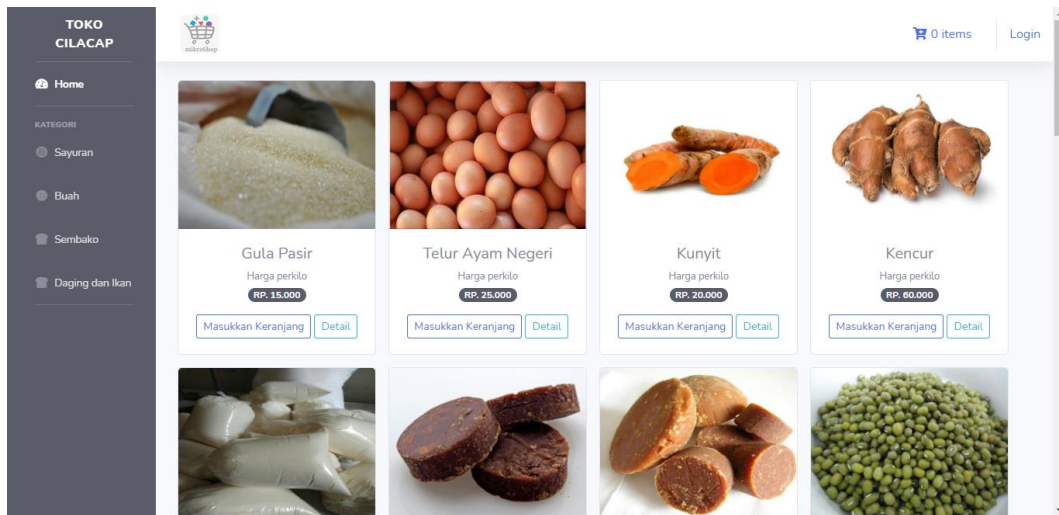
TOKO CILACAP

Home

KATEGORI

Sayuran

Buah

Sembako

Daging dan Ikan

mikroShop

0 items

Login

Gula Pasir
Harga perkilo
RP. 15.000
Masukkan Keranjang
Detail

Telur Ayam Negeri
Harga perkilo
RP. 25.000
Masukkan Keranjang
Detail

Kunyit
Harga perkilo
RP. 20.000
Masukkan Keranjang
Detail

Kencur
Harga perkilo
RP. 60.000
Masukkan Keranjang
Detail